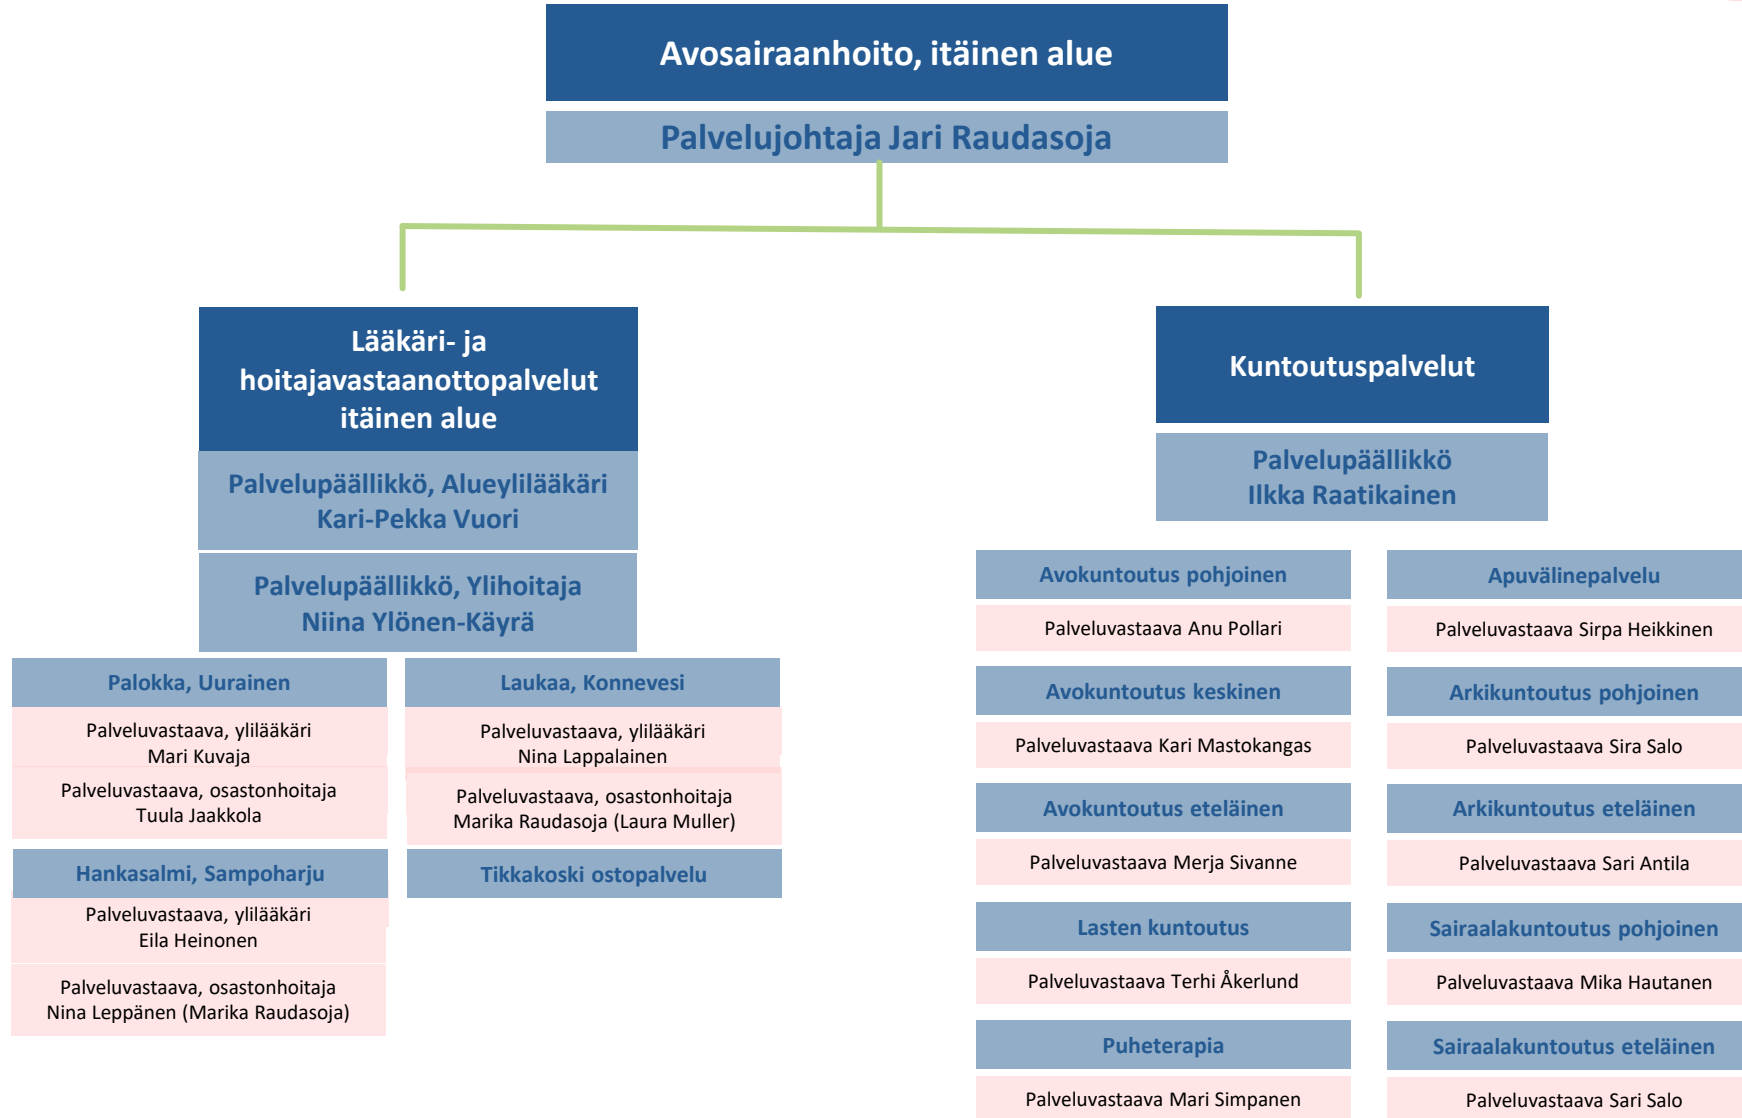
Avosairaanhoito, itäinen alue

Palvelujohtaja Jari Raudasoja

Lääkäri- ja hoitajavastaanottopalvelut itäinen alue

Palvelupäällikkö, Alueylilääkäri Kari-Pekka Vuori

Palvelupäällikkö, Ylihoitaja Niina Ylönen-Käyrä

Palokka, Uurainen

Palveluvastaava, ylilääkäri Mari Kuvaja

Palveluvastaava, osastonhoitaja Tuula Jaakkola

Hankasalmi, Sampoharju

Palveluvastaava, ylilääkäri Eila Heinonen

Palveluvastaava, osastonhoitaja Nina Leppänen (Marika Raudasoja)

Laukaa, Konnevesi

Palveluvastaava, ylilääkäri Nina Lappalainen

Palveluvastaava, osastonhoitaja Marika Raudasoja (Laura Muller)

Tikkakoski ostopalvelu

Kuntoutuspalvelut

Palvelupäällikkö Ilkka Raatikainen

Avokuntoutus pohjoinen

Palveluvastaava Anu Pollari

Avokuntoutus keskinen

Palveluvastaava Kari Mastokangas

Avokuntoutus eteläinen

Palveluvastaava Merja Sivanne

Lasten kuntoutus

Palveluvastaava Terhi Åkerlund

Puheterapia

Palveluvastaava Mari Simpanen

Apuvälinepalvelu

Palveluvastaava Sirpa Heikkinen

Arkikuntoutus pohjoinen

Palveluvastaava Sira Salo

Arkikuntoutus eteläinen

Palveluvastaava Sari Antila

Sairaalakuntoutus pohjoinen

Palveluvastaava Mika Hautanen

Sairaalakuntoutus eteläinen

Palveluvastaava Sari Salo